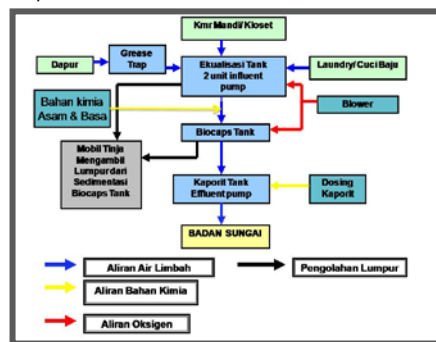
Kmr Mandi/Kloset

Dapur

Grease Trap

Ekualisasi Tank 2 unit influent pump

Laundry/Cuci Baju

Bahan kimia Asam & Basa

Blower

Biocaps Tank

Mobil Tinja Mengambil Lumpurdari Sedimentasi Biocaps Tank

Kaporit Tank Effluent pump

Dosing Kaporit

BADAN SUNGAI

Aliran Air Limbah

Pengolahan Lumpur

Aliran Bahan Kimia

Aliran Oksigen